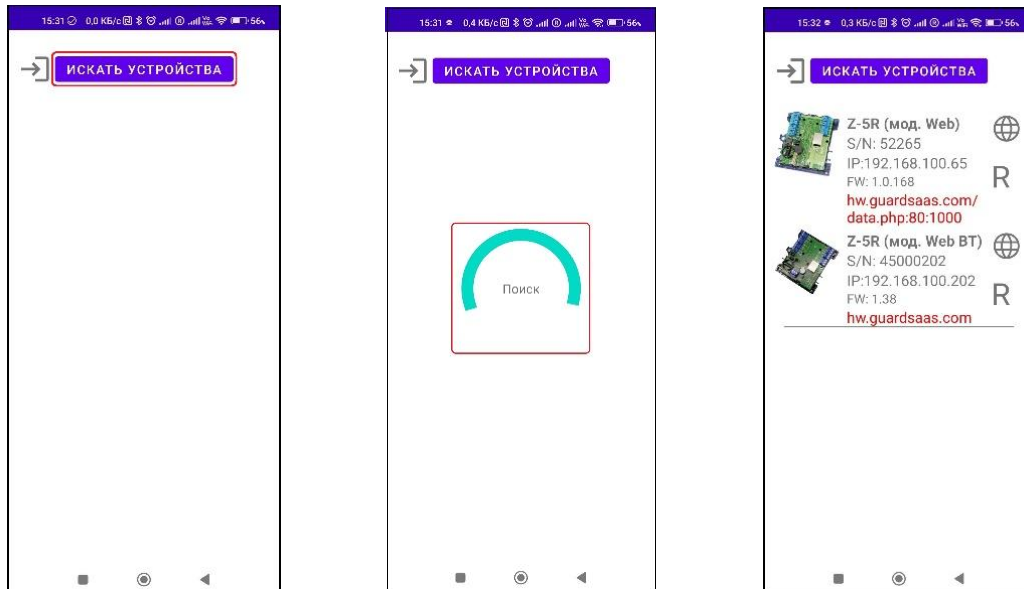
15:31 0,0 КБ/с 56

ИСКАТЬ УСТРОЙСТВА

15:31 0,4 КБ/с 56

ИСКАТЬ УСТРОЙСТВА

Поиск

15:32 0,3 КБ/с 56

ИСКАТЬ УСТРОЙСТВА

Z-5R (мод. Web)
S/N: 52265
IP:192.168.100.65
FW: 1.0.168
hw.guardsaas.com/data.php:80:1000
R

Z-5R (мод. Web BT)
S/N: 45000202
IP:192.168.100.202
FW: 1.38
hw.guardsaas.com
R